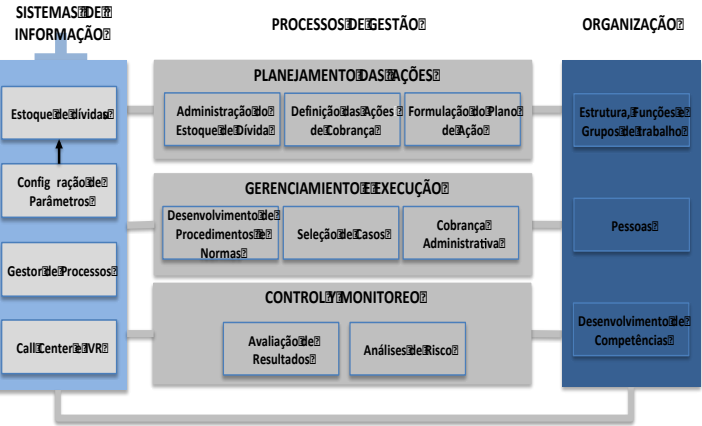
SISTEMAS DE INFORMAÇÃO

PROCESSOS DE GESTÃO

ORGANIZAÇÃO

Estoque de Dívidas

Config ração de Parâmetros

Gestor de Processos

Call Center e IVR

PLANEJAMENTO DAS AÇÕES

Administração do Estoque de Dívida

Definição das Ações de Cobrança

Formulação do Plano de Ação

GERENCIAMENTO E EXECUÇÃO

Desenvolvimento de Procedimentos e Normas

Seleção de Casos

Cobrança Administrativa

CONTROLE Y MONITOREO

Avaliação de Resultados

Análises de Risco

Estrutura, Funções e Grupos de Trabalho

Pessoas

Desenvolvimento de Competências